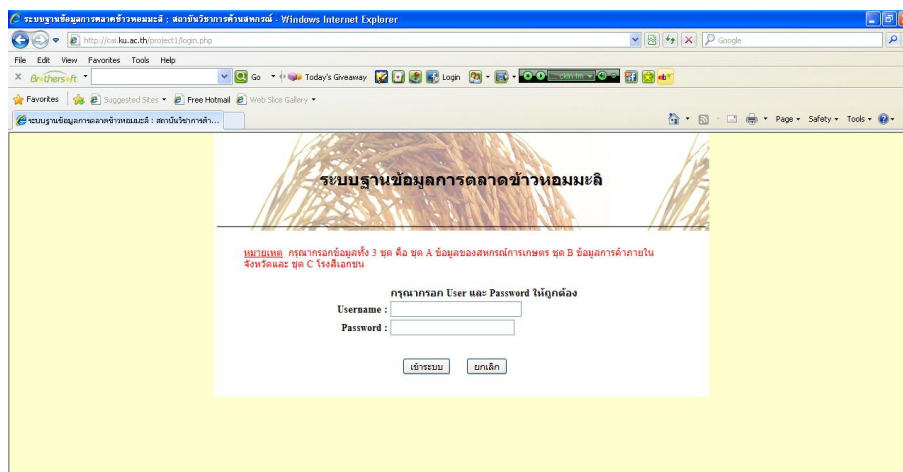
ระบบฐานข้อมูลการตลาดข้าวหอมมะลิ : สถาบันวิชาการด้านสหกรณ์ - Windows Internet Explorer

http://cai.ku.ac.th/project1/login.php

Google

File Edit View Favorites Tools Help

Brothersoft

Go Today's Giveaway Login

Favorites Suggested Sites Free Hotmail Web Slice Gallery

ระบบฐานข้อมูลการตลาดข้าวหอมมะลิ : สถาบันวิชาการด้า...

Page Safety Tools

ระบบฐานข้อมูลการตลาดข้าวหอมมะลิ

หมายเหตุ กรุณากรอกข้อมูลทั้ง 3 ชุด คือ ชุด A ข้อมูลของสหกรณ์การเกษตร ชุด B ข้อมูลการค้าภายในจังหวัดและ ชุด C โรงสีเอกชน

กรุณากรอก User และ Password ให้ถูกต้อง

Username :

Password :

เข้าระบบ ยกเลิก